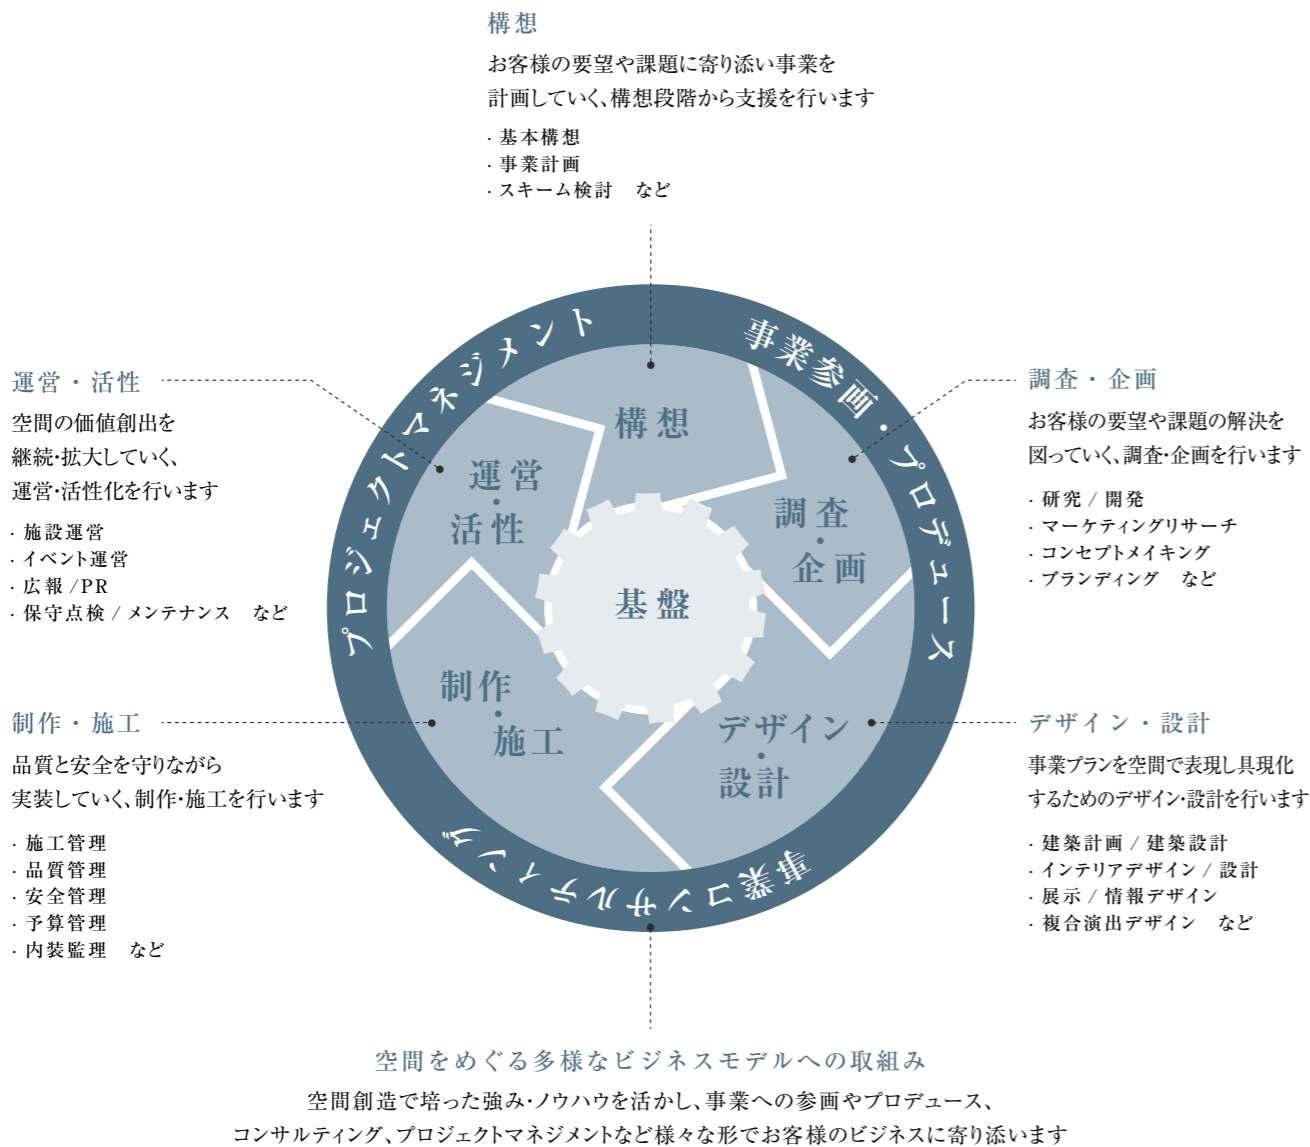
構想

お客様の要望や課題に寄り添い事業を計画していく、構想段階から支援を行います

· 基本構想
· 事業計画
· スキーム検討　など

運営・活性

空間の価値創出を継続・拡大していく、運営・活性化を行います

· 施設運営
· イベント運営
· 広報 / PR
· 保守点検 / メンテナンス　など

調査・企画

お客様の要望や課題の解決を図っていく、調査・企画を行います

· 研究 / 開発
· マーケティングリサーチ
· コンセプトメイキング
· ブランディング　など

制作・施工

品質と安全を守りながら実装していく、制作・施工を行います

· 施工管理
· 品質管理
· 安全管理
· 予算管理
· 内装監理　など

デザイン・設計

事業プランを空間で表現し具現化するためのデザイン・設計を行います

· 建築計画 / 建築設計
· インテリアデザイン / 設計
· 展示 / 情報デザイン
· 複合演出デザイン　など

プロジェクトマネジメント
事業参画・プロデュース
事業コンサルティング

構想
運営・活性
調査・企画
基盤
制作・施工
デザイン・設計

空間をめぐる多様なビジネスモデルへの取組み

空間創造で培った強み・ノウハウを活かし、事業への参画やプロデュース、コンサルティング、プロジェクトマネジメントなど様々な形でお客様のビジネスに寄り添います